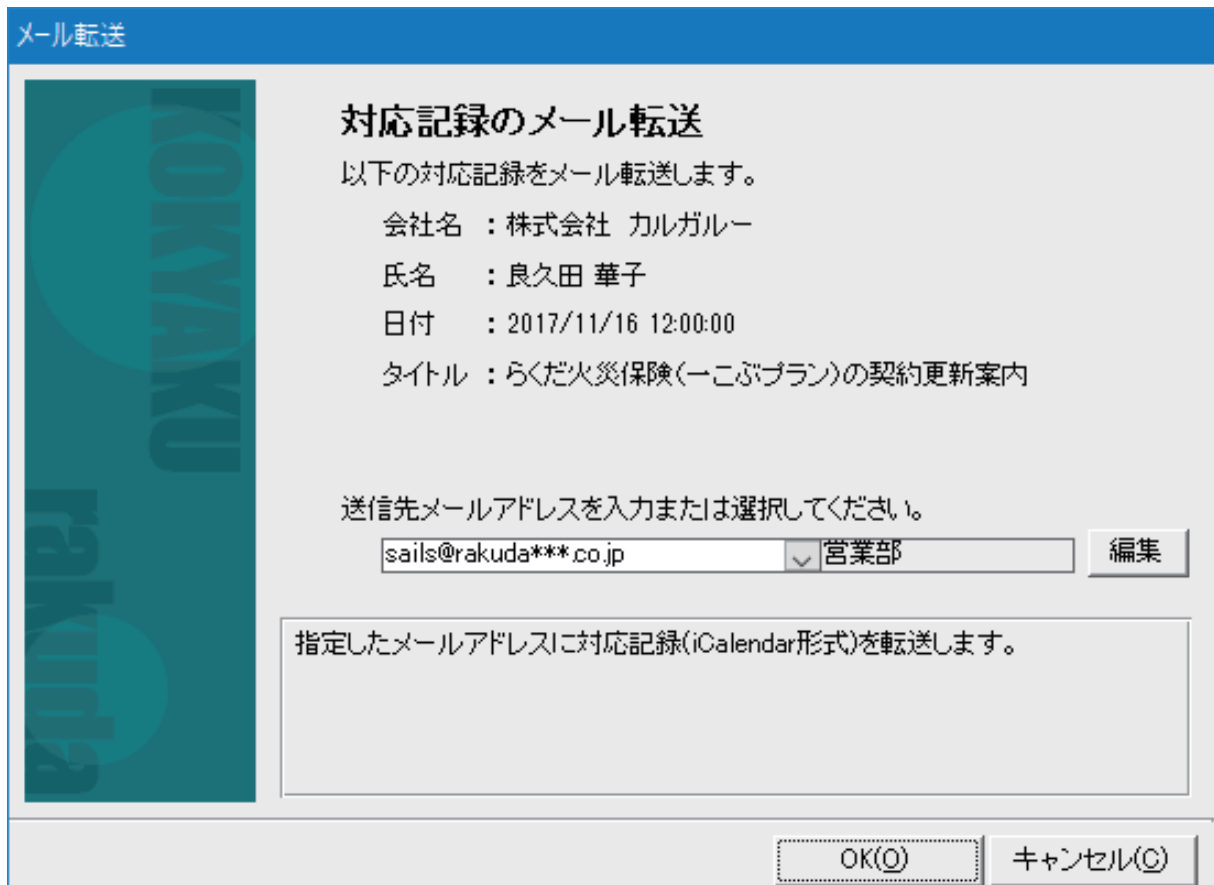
メール転送

KOKYAKU

rakuda

対応記録のメール転送

以下の対応記録をメール転送します。

会社名 ：株式会社 カルガルー

氏名 ：良久田 華子

日付 ：2017/11/16 12:00:00

タイトル ：らくだ火災保険（一こぶプラン）の契約更新案内

送信先メールアドレスを入力または選択してください。

sails@rakuda***.co.jp 営業部 編集

指定したメールアドレスに対応記録(iCalendar形式)を転送します。

OK(O) キャンセル(C)